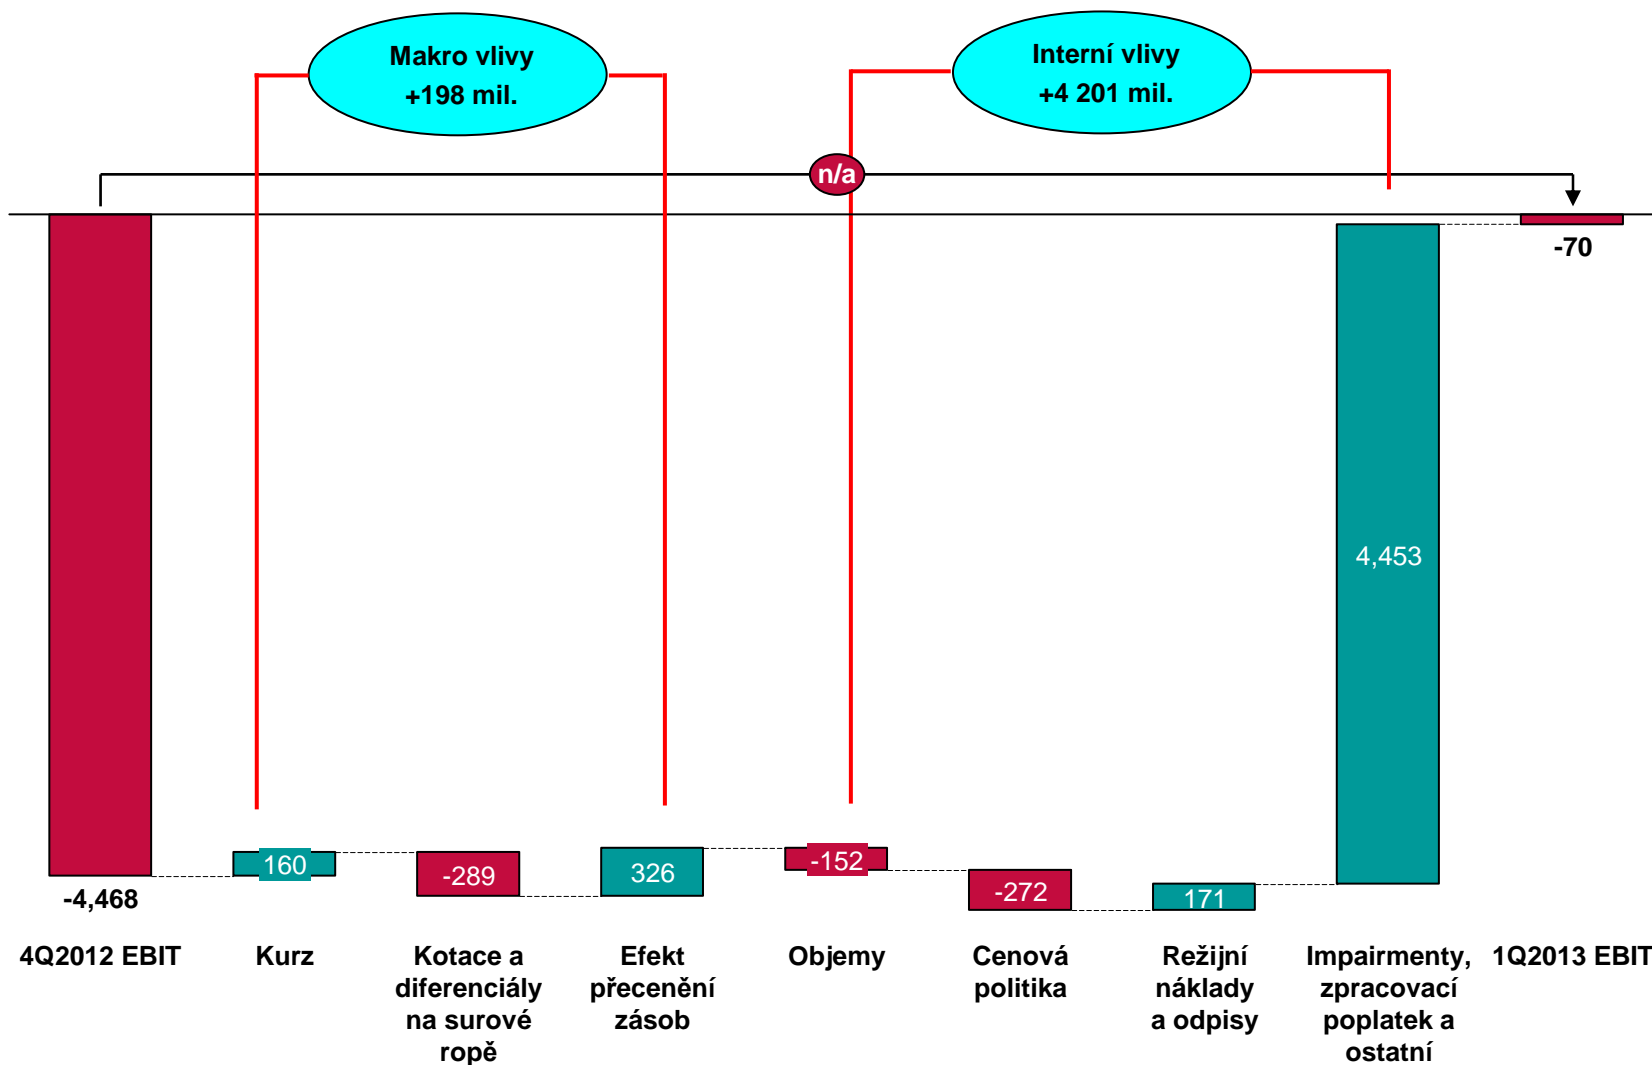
Makro vlivy
+198 mil.

Interní vlivy
+4 201 mil.

n/a

-4,468

160

-289

326

-152

-272

171

4,453

-70

4Q2012 EBIT

Kurz

Kotace a diferenciály na surové ropě

Efekt přecenění zásob

Objemy

Cenová politika

Režijní náklady a odpisy

Impairmenty, zpracovací poplatek a ostatní

1Q2013 EBIT